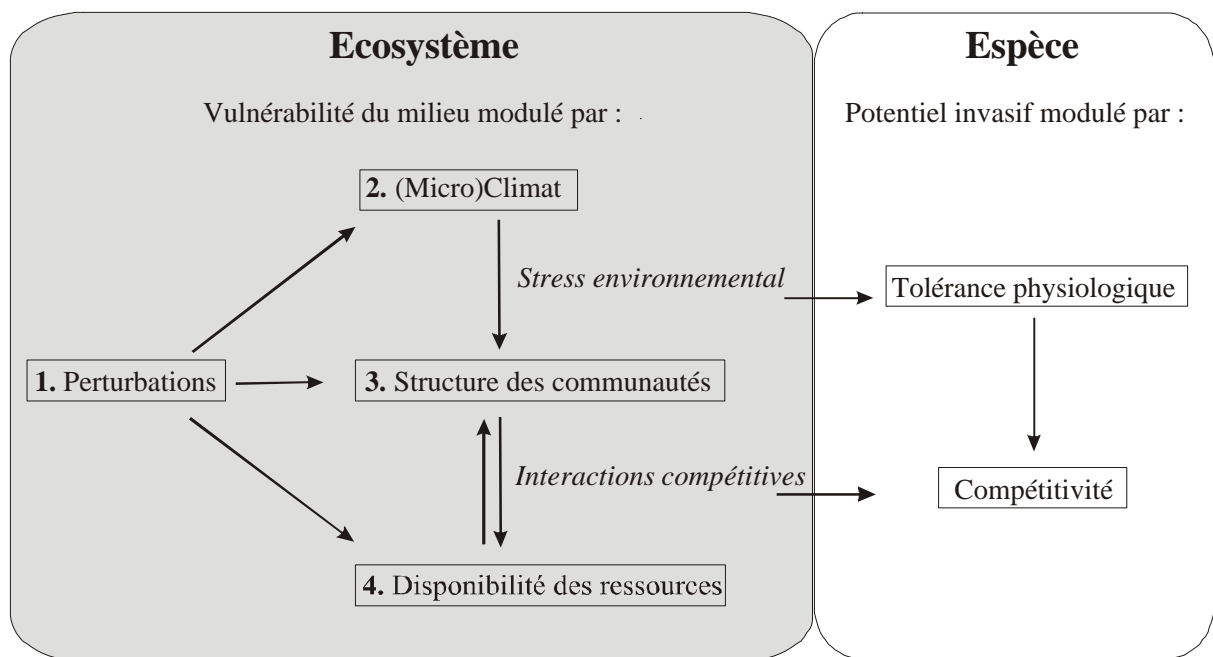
Ecosystème

Vulnérabilité du milieu modulé par :

2. (Micro)Climat

Stress environnemental

1. Perturbations

3. Structure des communautés

Interactions compétitives

4. Disponibilité des ressources

Espèce

Potentiel invasif modulé par :

Tolérance physiologique

Compétitivité